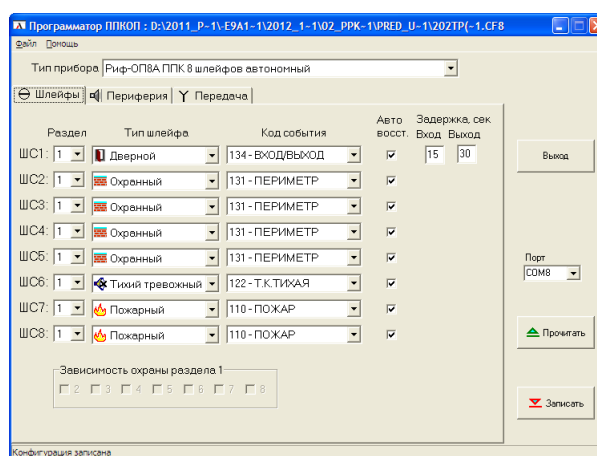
Программатор ППКОП : D:\2011_P~1\-E9A1~1\2012_1~1\02_PPK~1\PRED_U~1\202TP(~1.CF8

Файл Помощь

Тип прибора Риф-ОП8А ППК 8 шлейфов автономный

Шлейфы | Периферия | Передача

| | Раздел | Тип шлейфа | Код события | Авто восст. | Задержка, сек Вход | Выход |
|---|---|---|---|---|---|---|
| ШС1: | 1 | Дверной | 134 - ВХОД/ВЫХОД | ☑ | 15 | 30 |
| ШС2: | 1 | Охранный | 131 - ПЕРИМЕТР | ☑ | | |
| ШС3: | 1 | Охранный | 131 - ПЕРИМЕТР | ☑ | | |
| ШС4: | 1 | Охранный | 131 - ПЕРИМЕТР | ☑ | | |
| ШС5: | 1 | Охранный | 131 - ПЕРИМЕТР | ☑ | | |
| ШС6: | 1 | Тихий тревожный | 122 - Т.К.ТИХАЯ | ☑ | | |
| ШС7: | 1 | Пожарный | 110 - ПОЖАР | ☑ | | |
| ШС8: | 1 | Пожарный | 110 - ПОЖАР | ☑ | | |

Зависимость охраны раздела 1
2 3 4 5 6 7 8

Выход

Порт
COM8

Прочитать

Записать

Конфигурация записана